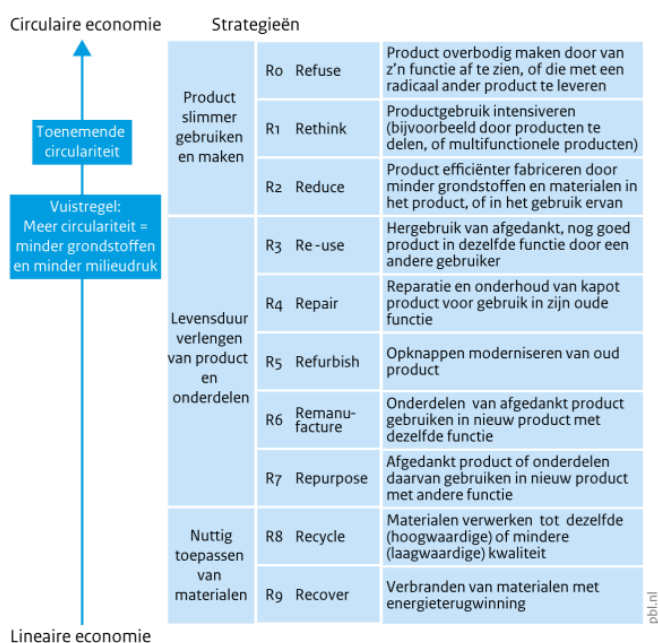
Circulaire economie

Strategieën

Toenemende circulariteit

Vuistregel: Meer circulariteit = minder grondstoffen en minder milieudruk

Lineaire economie

| | | | |
|---|---|---|---|
| Product slimmer gebruiken en maken | R0 | Refuse | Product overbodig maken door van z'n functie af te zien, of die met een radicaal ander product te leveren |
| | R1 | Rethink | Productgebruik intensiveren (bijvoorbeeld door producten te delen, of multifunctionele producten) |
| | R2 | Reduce | Product efficiënter fabriceren door minder grondstoffen en materialen in het product, of in het gebruik ervan |
| Levensduur verlengen van product en onderdelen | R3 | Re-use | Hergebruik van afgedankt, nog goed product in dezelfde functie door een andere gebruiker |
| | R4 | Repair | Reparatie en onderhoud van kapot product voor gebruik in zijn oude functie |
| | R5 | Refurbish | Opknappen moderniseren van oud product |
| | R6 | Remanufacture | Onderdelen van afgedankt product gebruiken in nieuw product met dezelfde functie |
| | R7 | Repurpose | Afgedankt product of onderdelen daarvan gebruiken in nieuw product met andere functie |
| Nuttig toepassen van materialen | R8 | Recycle | Materialen verwerken tot dezelfde (hoogwaardige) of mindere (laagwaardige) kwaliteit |
| | R9 | Recover | Verbranden van materialen met energieterugwinning |

pbl.nl